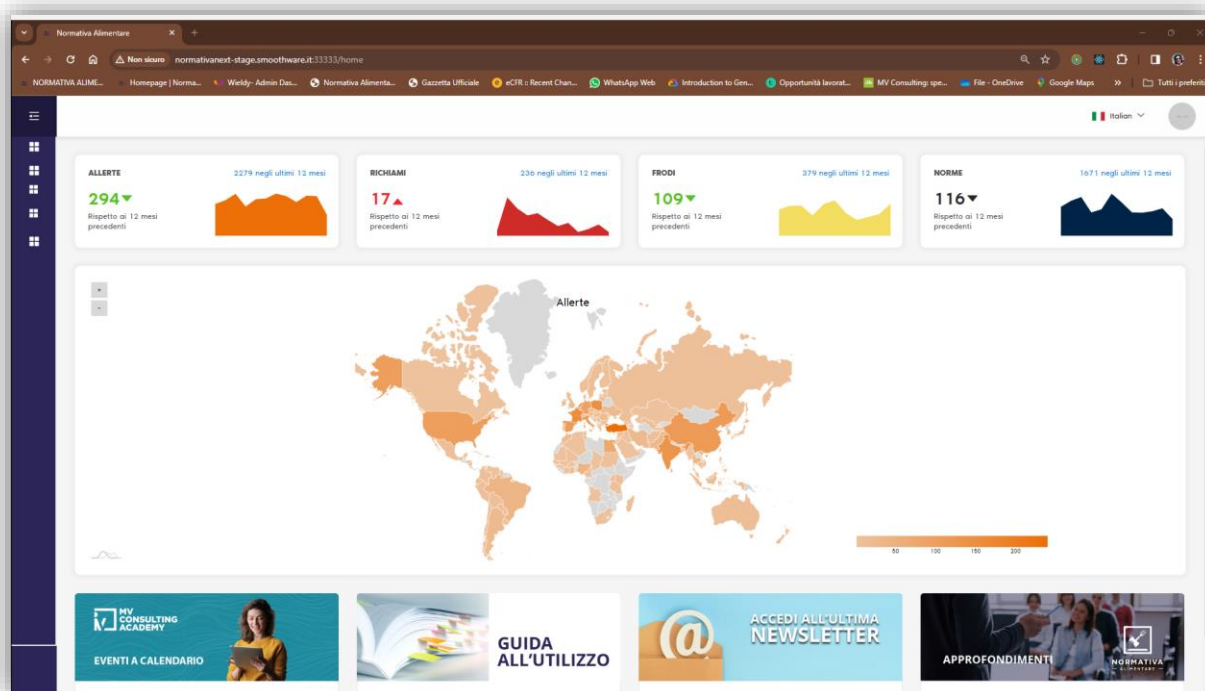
Normativa Alimentare

Non sicuro normativanext-stage.smoothware.it:33333/home

NORMATIVA ALIME... Homepage | Norma... Wieldy- Admin Das... Normativa Alimenta... Gazzetta Ufficiale eCFR :: Recent Chan... WhatsApp Web Introduction to Gen... Opportunità lavorat... MV Consulting: spe... File - OneDrive Google Maps » Tutti i preferiti

Italian

ALLERTE 2279 negli ultimi 12 mesi
294
Rispetto ai 12 mesi precedenti

RICHIAMI 236 negli ultimi 12 mesi
17
Rispetto ai 12 mesi precedenti

FRODI 379 negli ultimi 12 mesi
109
Rispetto ai 12 mesi precedenti

NORME 1671 negli ultimi 12 mesi
116
Rispetto ai 12 mesi precedenti

+
-

Allerte

50 100 150 200

MV CONSULTING ACADEMY
EVENTI A CALENDARIO

GUIDA ALL'UTILIZZO

ACCEDI ALL'ULTIMA NEWSLETTER

APPROFONDIMENTI

NORMATIVA ALIMENTARE